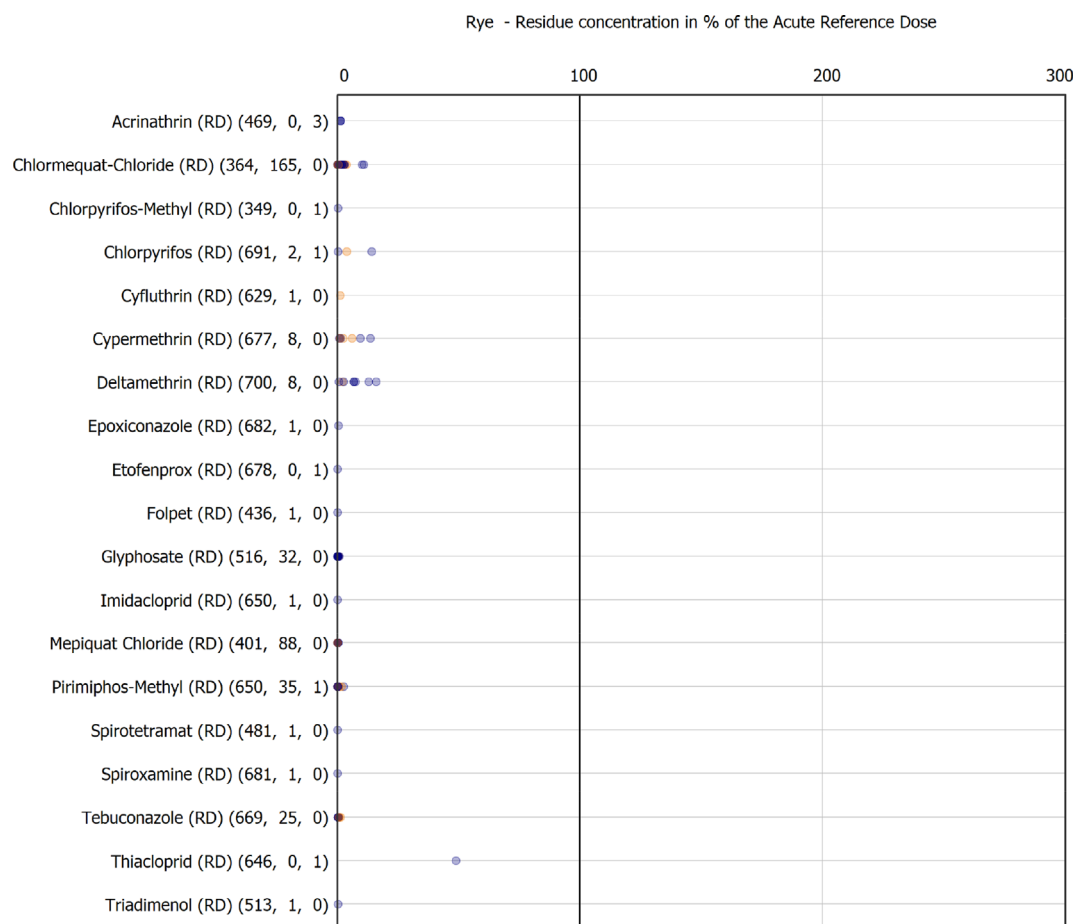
Rye - Residue concentration in % of the Acute Reference Dose

0
100
200
300

Acrinathrin (RD) (469, 0, 3)
Chlormequat-Chloride (RD) (364, 165, 0)
Chlorpyrifos-Methyl (RD) (349, 0, 1)
Chlorpyrifos (RD) (691, 2, 1)
Cyfluthrin (RD) (629, 1, 0)
Cypermethrin (RD) (677, 8, 0)
Deltamethrin (RD) (700, 8, 0)
Epoxiconazole (RD) (682, 1, 0)
Etofenprox (RD) (678, 0, 1)
Folpet (RD) (436, 1, 0)
Glyphosate (RD) (516, 32, 0)
Imidacloprid (RD) (650, 1, 0)
Mepiquat Chloride (RD) (401, 88, 0)
Pirimiphos-Methyl (RD) (650, 35, 1)
Spirotetramat (RD) (481, 1, 0)
Spiroxamine (RD) (681, 1, 0)
Tebuconazole (RD) (669, 25, 0)
Thiacloprid (RD) (646, 0, 1)
Triadimenol (RD) (513, 1, 0)